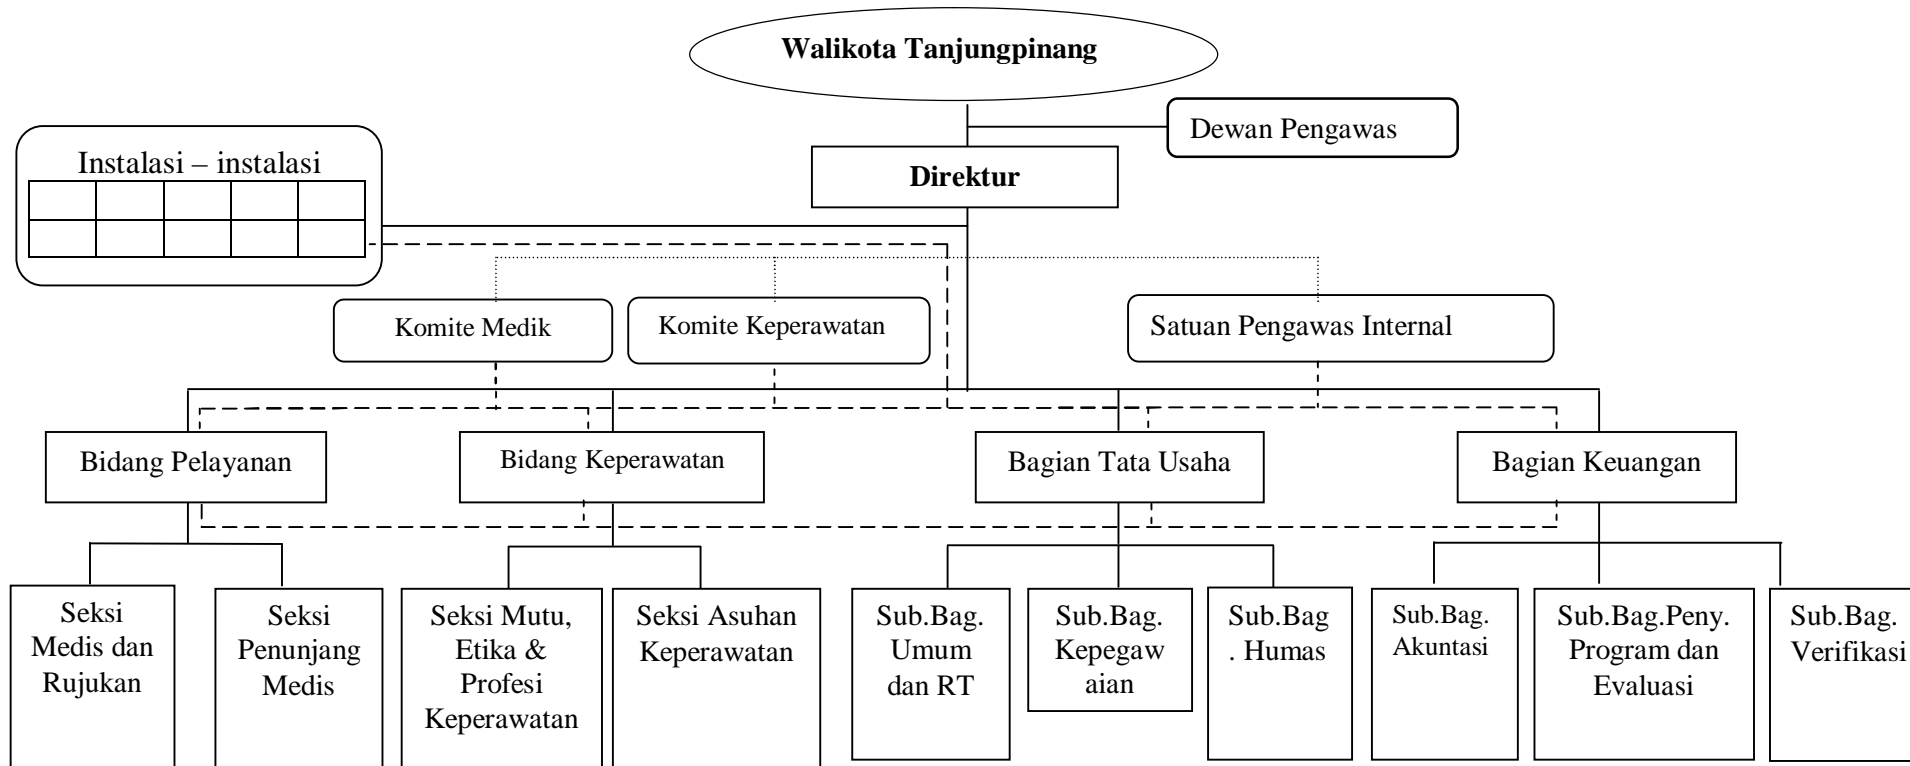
Walikota Tanjungpinang

Dewan Pengawas

Instalasi – instalasi

Direktur

Komite Medik

Komite Keperawatan

Satuan Pengawas Internal

Bidang Pelayanan

Bidang Keperawatan

Bagian Tata Usaha

Bagian Keuangan

Seksi Medis dan Rujukan

Seksi Penunjang Medis

Seksi Mutu, Etika & Profesi Keperawatan

Seksi Asuhan Keperawatan

Sub.Bag. Umum dan RT

Sub.Bag. Kepegawaian

Sub.Bag. Humas

Sub.Bag. Akuntasi

Sub.Bag.Peny. Program dan Evaluasi

Sub.Bag. Verifikasi